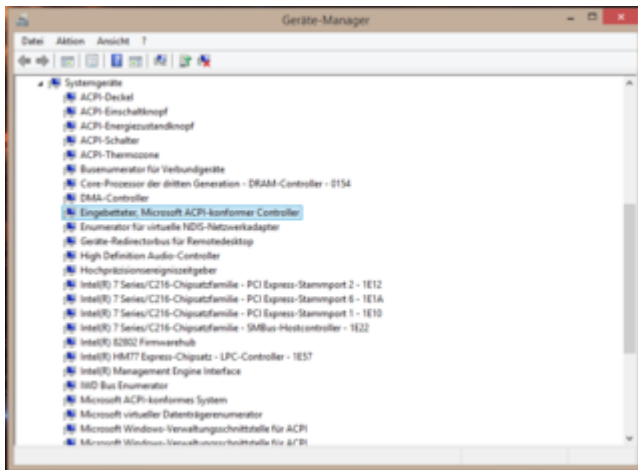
Geräte-Manager

Datei Aktion Ansicht ?

Systemgeräte
ACPI-Deckel
ACPI-Einschaltknopf
ACPI-Energiezustandknopf
ACPI-Schalter
ACPI-Thermozone
Busenumerator für Verbundgeräte
Core-Prozessor der dritten Generation - DRAM-Controller - 0154
DMA-Controller
Eingebetteter, Microsoft ACPI-konformer Controller
Enumerator für virtuelle NDIS-Netzwerkadapter
Geräte-Redirectorbus für Remotedesktop
High Definition Audio-Controller
Hochpräzisionsereigniszeitgeber
Intel(R) 7 Series/C216-Chipsatzfamilie - PCI Express-Stammport 2 - 1E12
Intel(R) 7 Series/C216-Chipsatzfamilie - PCI Express-Stammport 6 - 1E1A
Intel(R) 7 Series/C216-Chipsatzfamilie - PCI Express-Stammport 1 - 1E10
Intel(R) 7 Series/C216-Chipsatzfamilie - SMBus-Hostcontroller - 1E22
Intel(R) 82802 Firmwarehub
Intel(R) HM77 Express-Chipsatz - LPC-Controller - 1E57
Intel(R) Management Engine Interface
IWD Bus Enumerator
Microsoft ACPI-konformes System
Microsoft virtueller Datenträgerenumerator
Microsoft Windows-Verwaltungsschnittstelle für ACPI
Microsoft Windows-Verwaltungsschnittstelle für ACPI